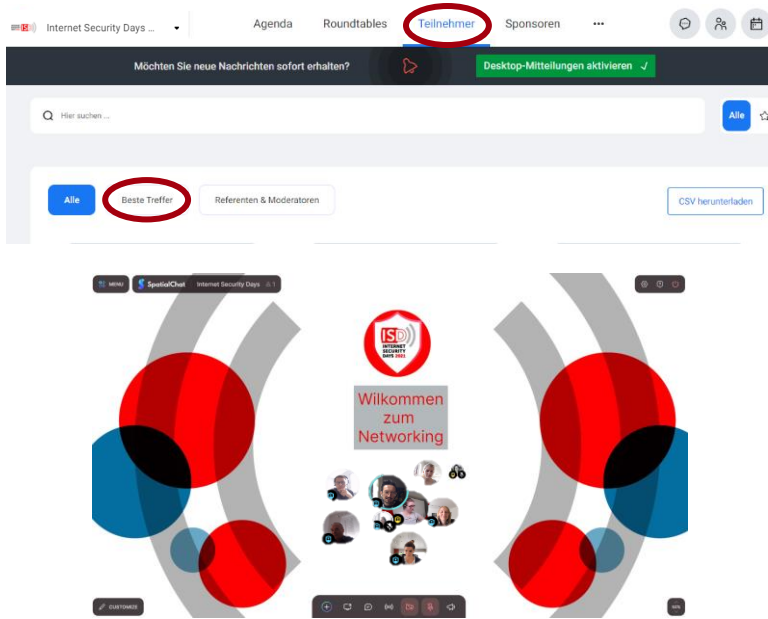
Internet Security Days ...

Agenda

Roundtables

Teilnehmer

Sponsoren

...

Möchten Sie neue Nachrichten sofort erhalten?

Desktop-Mitteilungen aktivieren ✓

Hier suchen ...

Alle

Alle

Beste Treffer

Referenten & Moderatoren

CSV herunterladen

MENU

SpatialChat

Internet Security Days

ISD

INTERNET SECURITY DAYS 2021

Wilkommen zum Networking

CUSTOMIZE